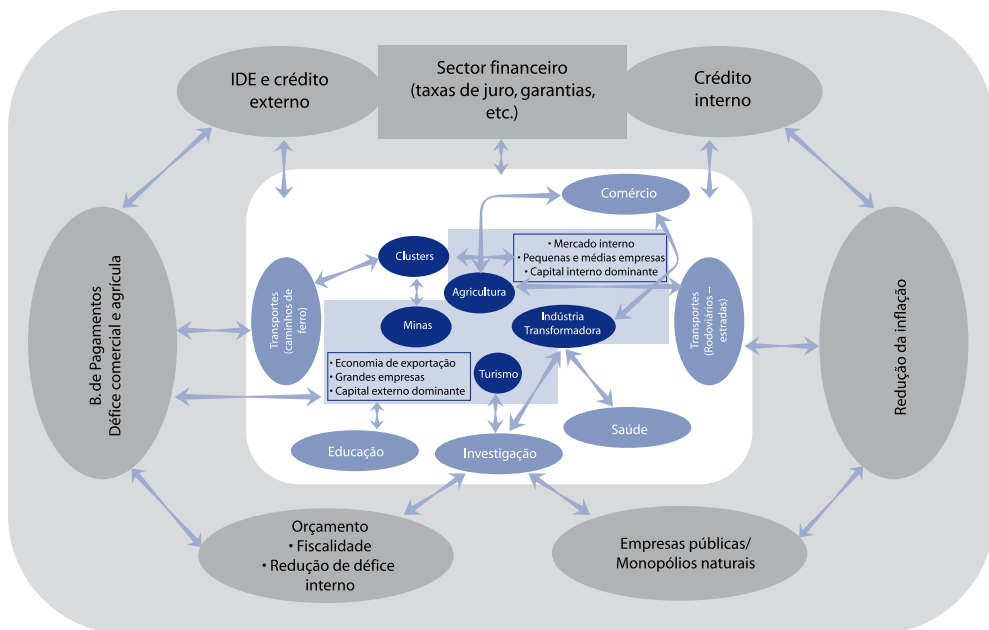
IDE e crédito externo

Sector financeiro (taxas de juro, garantias, etc.)

Crédito interno

B. de Pagamentos Défice comercial e agrícula

Redução da inflação

Comércio

Clusters

• Mercado interno
• Pequenas e médias empresas
• Capital interno dominante

Agricultura

Transportes (caminhos de ferro)

Minas

Indústria Transformadora

Transportes (Rodoviários – estradas)

• Economia de exportação
• Grandes empresas
• Capital externo dominante

Turismo

Saúde

Educação

Investigação

Orçamento
• Fiscalidade
• Redução de défice interno

Empresas públicas/ Monopólios naturais